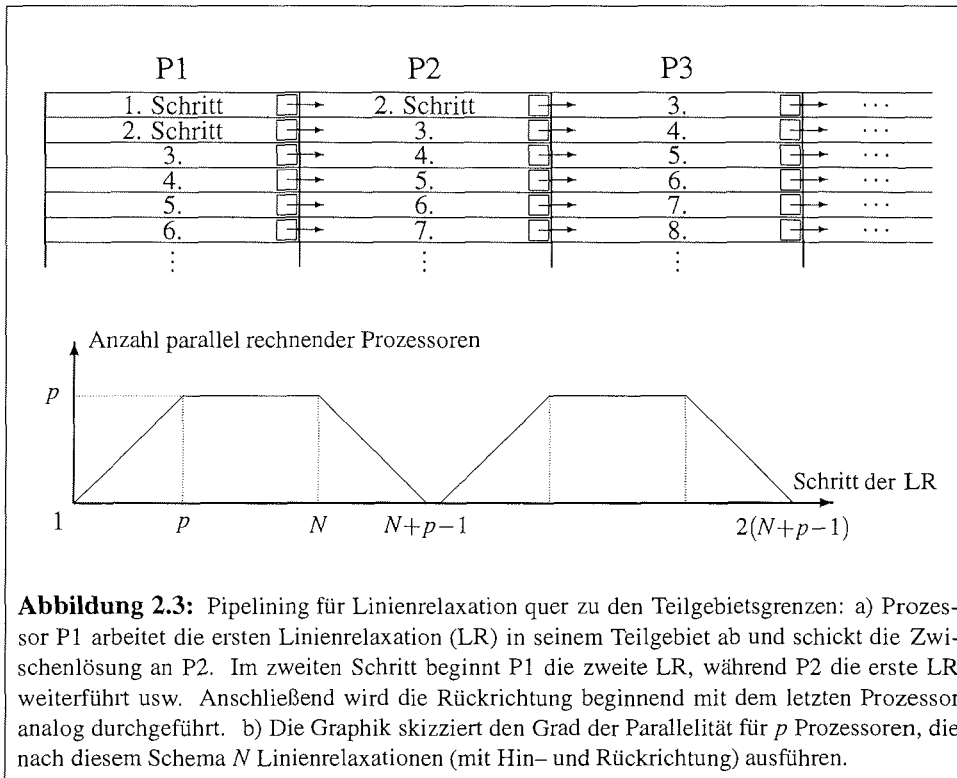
| P1 | P2 | P3 | |
|---|---|---|---|
| 1. Schritt | 2. Schritt | 3. | ... |
| 2. Schritt | 3. | 4. | ... |
| 3. | 4. | 5. | ... |
| 4. | 5. | 6. | ... |
| 5. | 6. | 7. | ... |
| 6. | 7. | 8. | ... |
| ⋮ | ⋮ | ⋮ | |

Anzahl parallel rechnender Prozessoren

$p$

Schritt der LR

1 $p$ $N$ $N+p-1$ $2(N+p-1)$

**Abbildung 2.3:** Pipelining für Linienrelaxation quer zu den Teilgebietsgrenzen: a) Prozessor P1 arbeitet die ersten Linienrelaxation (LR) in seinem Teilgebiet ab und schickt die Zwischenlösung an P2. Im zweiten Schritt beginnt P1 die zweite LR, während P2 die erste LR weiterführt usw. Anschließend wird die Rückrichtung beginnend mit dem letzten Prozessor analog durchgeführt. b) Die Graphik skizziert den Grad der Parallelität für $p$ Prozessoren, die nach diesem Schema $N$ Linienrelaxationen (mit Hin– und Rückrichtung) ausführen.